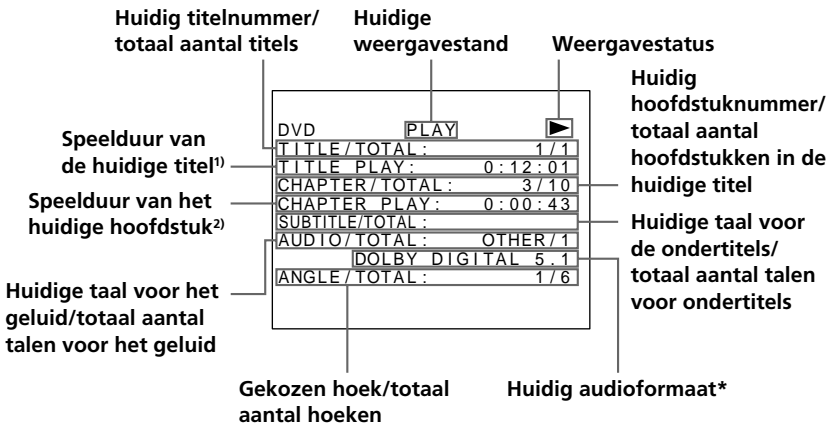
Huidig titelnummer/ totaal aantal titels

Huidige weergavestand

Weergavestatus

Huidig hoofdstuknummer/ totaal aantal hoofdstukken in de huidige titel

Speelduur van de huidige titel$^{1)}$

Speelduur van het huidige hoofdstuk$^{2)}$

DVD PLAY ▶
TITLE/TOTAL: 1/1
TITLE PLAY: 0:12:01
CHAPTER/TOTAL: 3/10
CHAPTER PLAY: 0:00:43
SUBTITLE/TOTAL:
AUDIO/TOTAL: OTHER/1
DOLBY DIGITAL 5.1
ANGLE/TOTAL: 1/6

Huidige taal voor de ondertitels/ totaal aantal talen voor ondertitels

Huidige taal voor het geluid/totaal aantal talen voor het geluid

Gekozen hoek/totaal aantal hoeken

Huidig audioformaat*